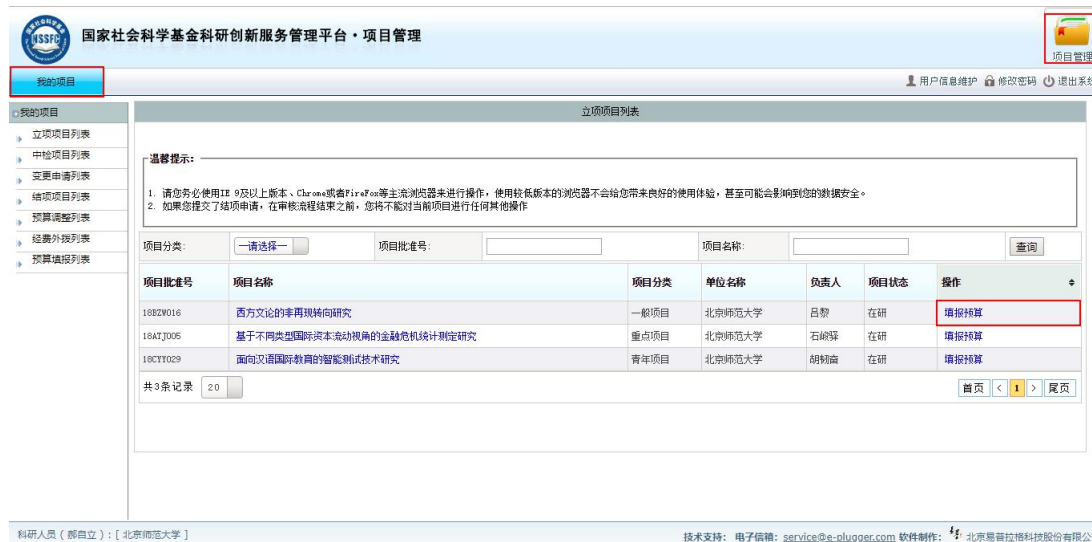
NSSFC

国家社会科学基金科研创新服务管理平台 · 项目管理

项目管理

我的项目

用户信息维护 修改密码 退出系统

我的项目
立项项目列表
中检项目列表
变更申请列表
结项项目列表
预算调整列表
经费外拨列表
预算填报列表

立项项目列表

温馨提示：

1. 请您务必使用IE 9及以上版本、Chrome或者FireFox等主流浏览器来进行操作，使用较低版本的浏览器不会给您带来良好的使用体验，甚至可能会影响到您的数据安全。
2. 如果您提交了结项申请，在审核流程结束之前，您将不能对当前项目进行任何其他操作

项目分类： —请选择— 项目批准号： 项目名称： 查询

| 项目批准号 | 项目名称 | 项目分类 | 单位名称 | 负责人 | 项目状态 | 操作 |
|---|---|---|---|---|---|---|
| 18BZW016 | 西方文论的非再现转向研究 | 一般项目 | 北京师范大学 | 吕黎 | 在研 | 填报预算 |
| 18ATJ005 | 基于不同类型国际资本流动视角的金融危机统计测定研究 | 重点项目 | 北京师范大学 | 石峻驿 | 在研 | 填报预算 |
| 18CYY029 | 面向汉语国际教育的智能测试技术研究 | 青年项目 | 北京师范大学 | 胡韧奋 | 在研 | 填报预算 |

共3条记录 20

首页 < 1 > 尾页

科研人员（郝自立）：[ 北京师范大学 ]

技术支持：电子信箱：service@e-plugger.com 软件制作： 北京易普拉格科技股份有限公